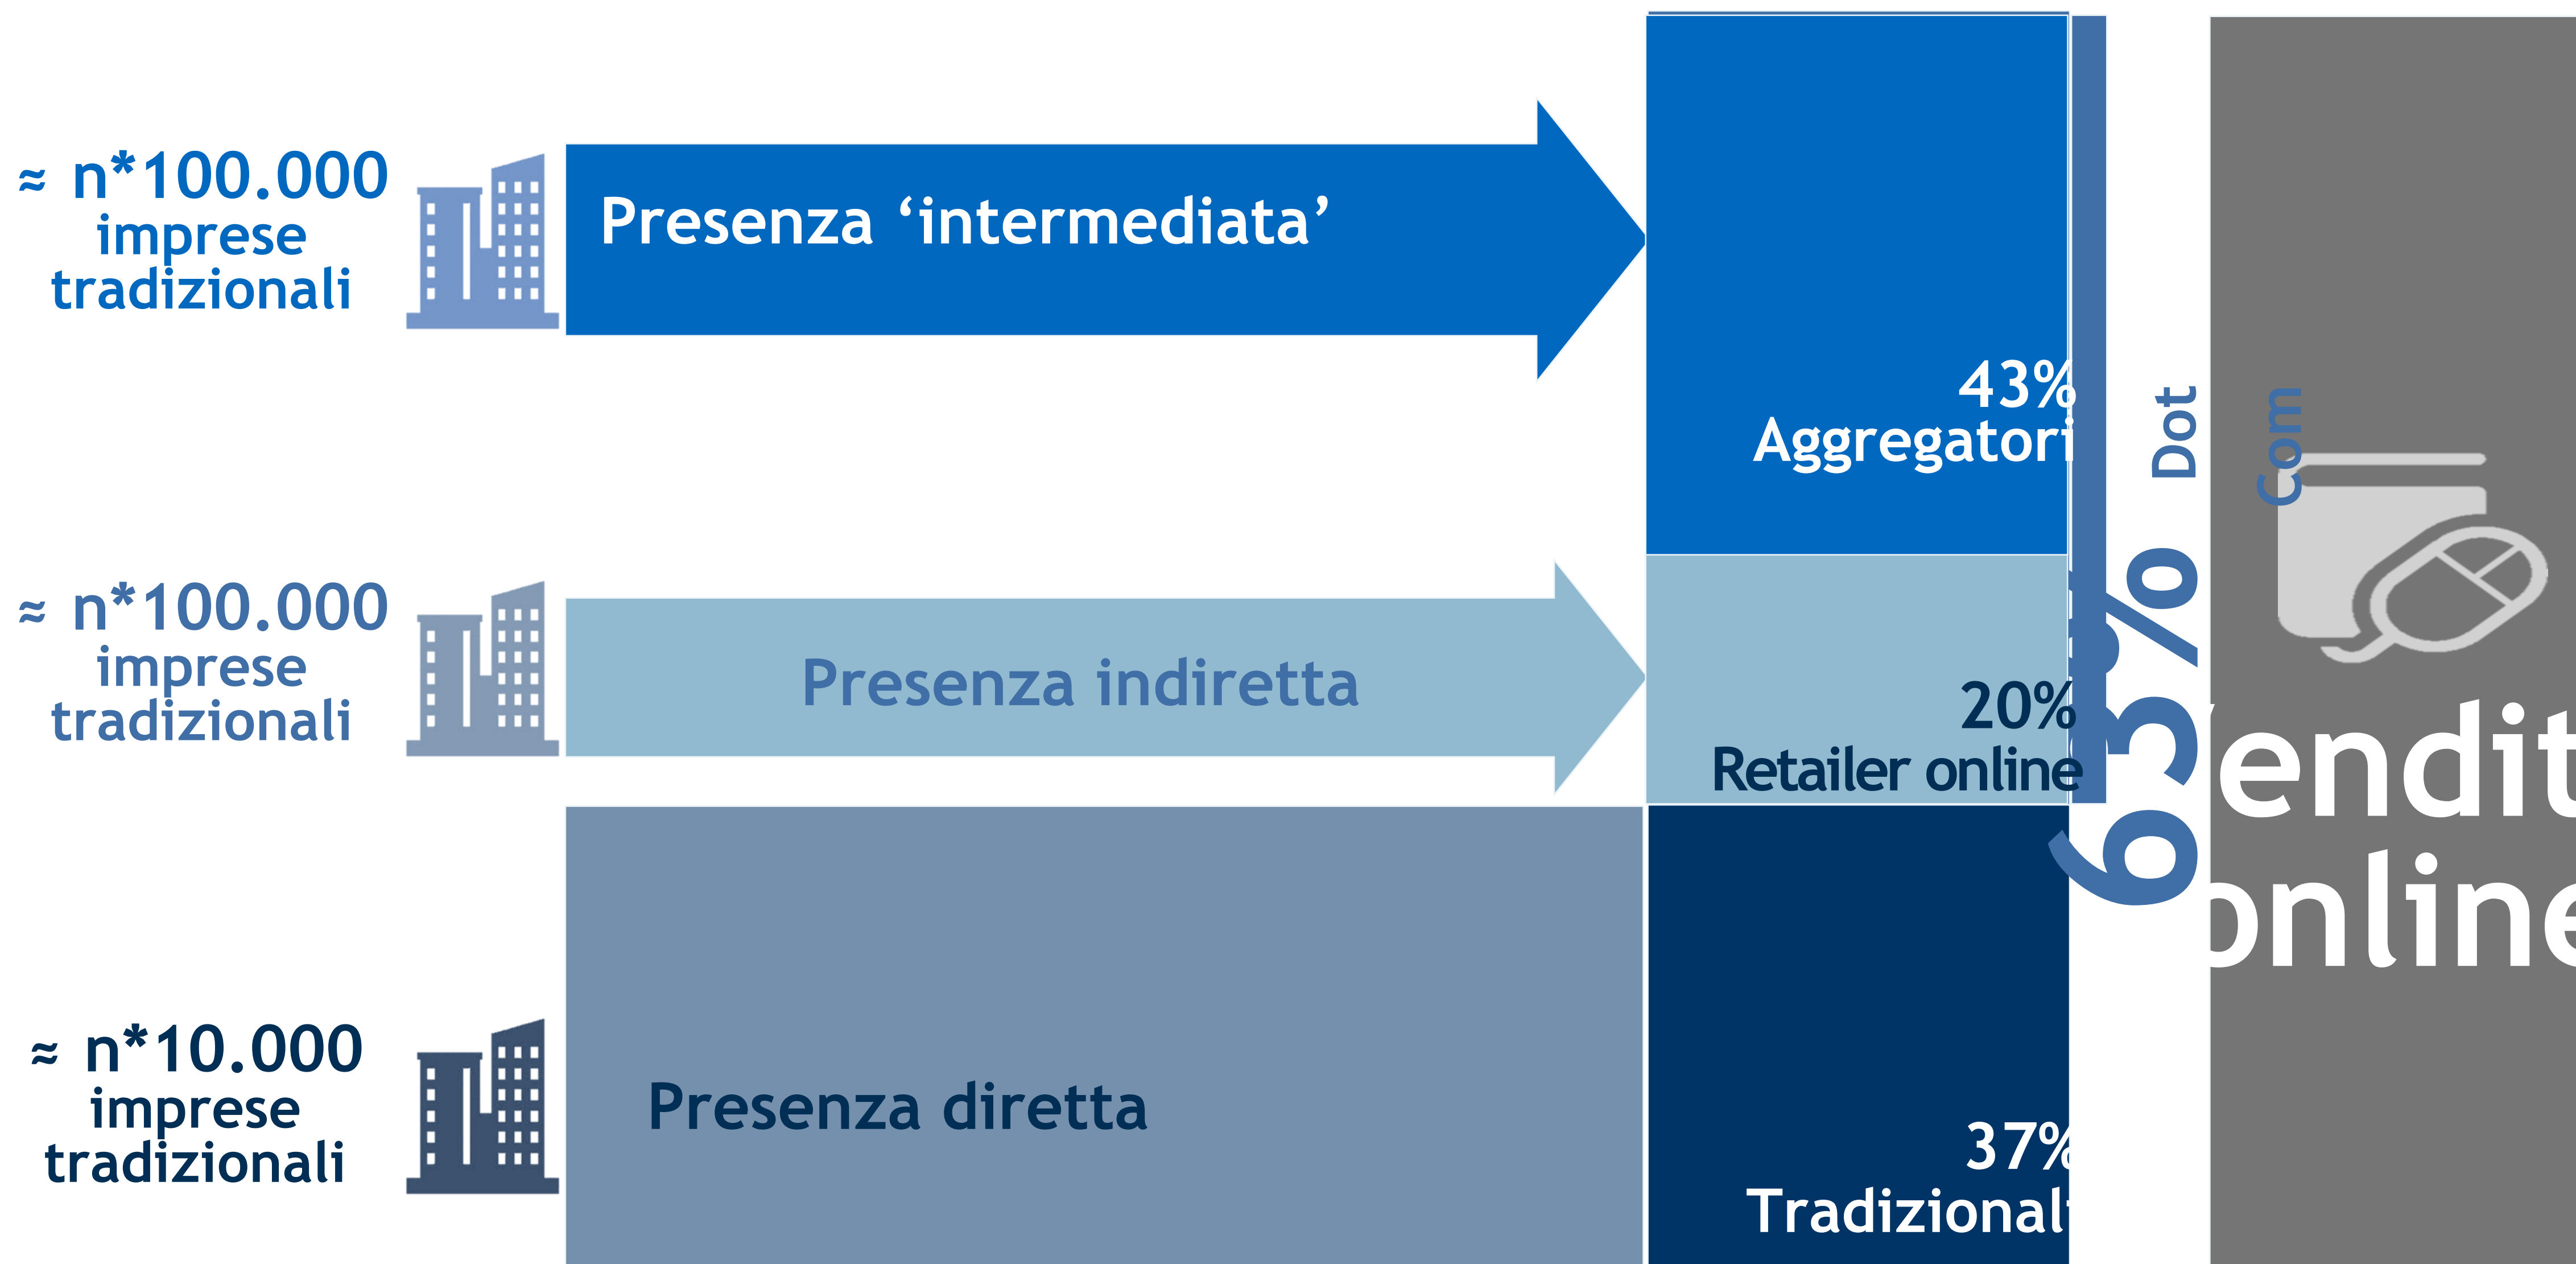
≈ n*100.000 imprese tradizionali

Presenza ‘intermediata’

43% Aggregatori

≈ n*100.000 imprese tradizionali

Presenza indiretta

20% Retailer online

≈ n*10.000 imprese tradizionali

Presenza diretta

37% Tradizionali

63% Dot Com

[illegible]endit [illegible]nline